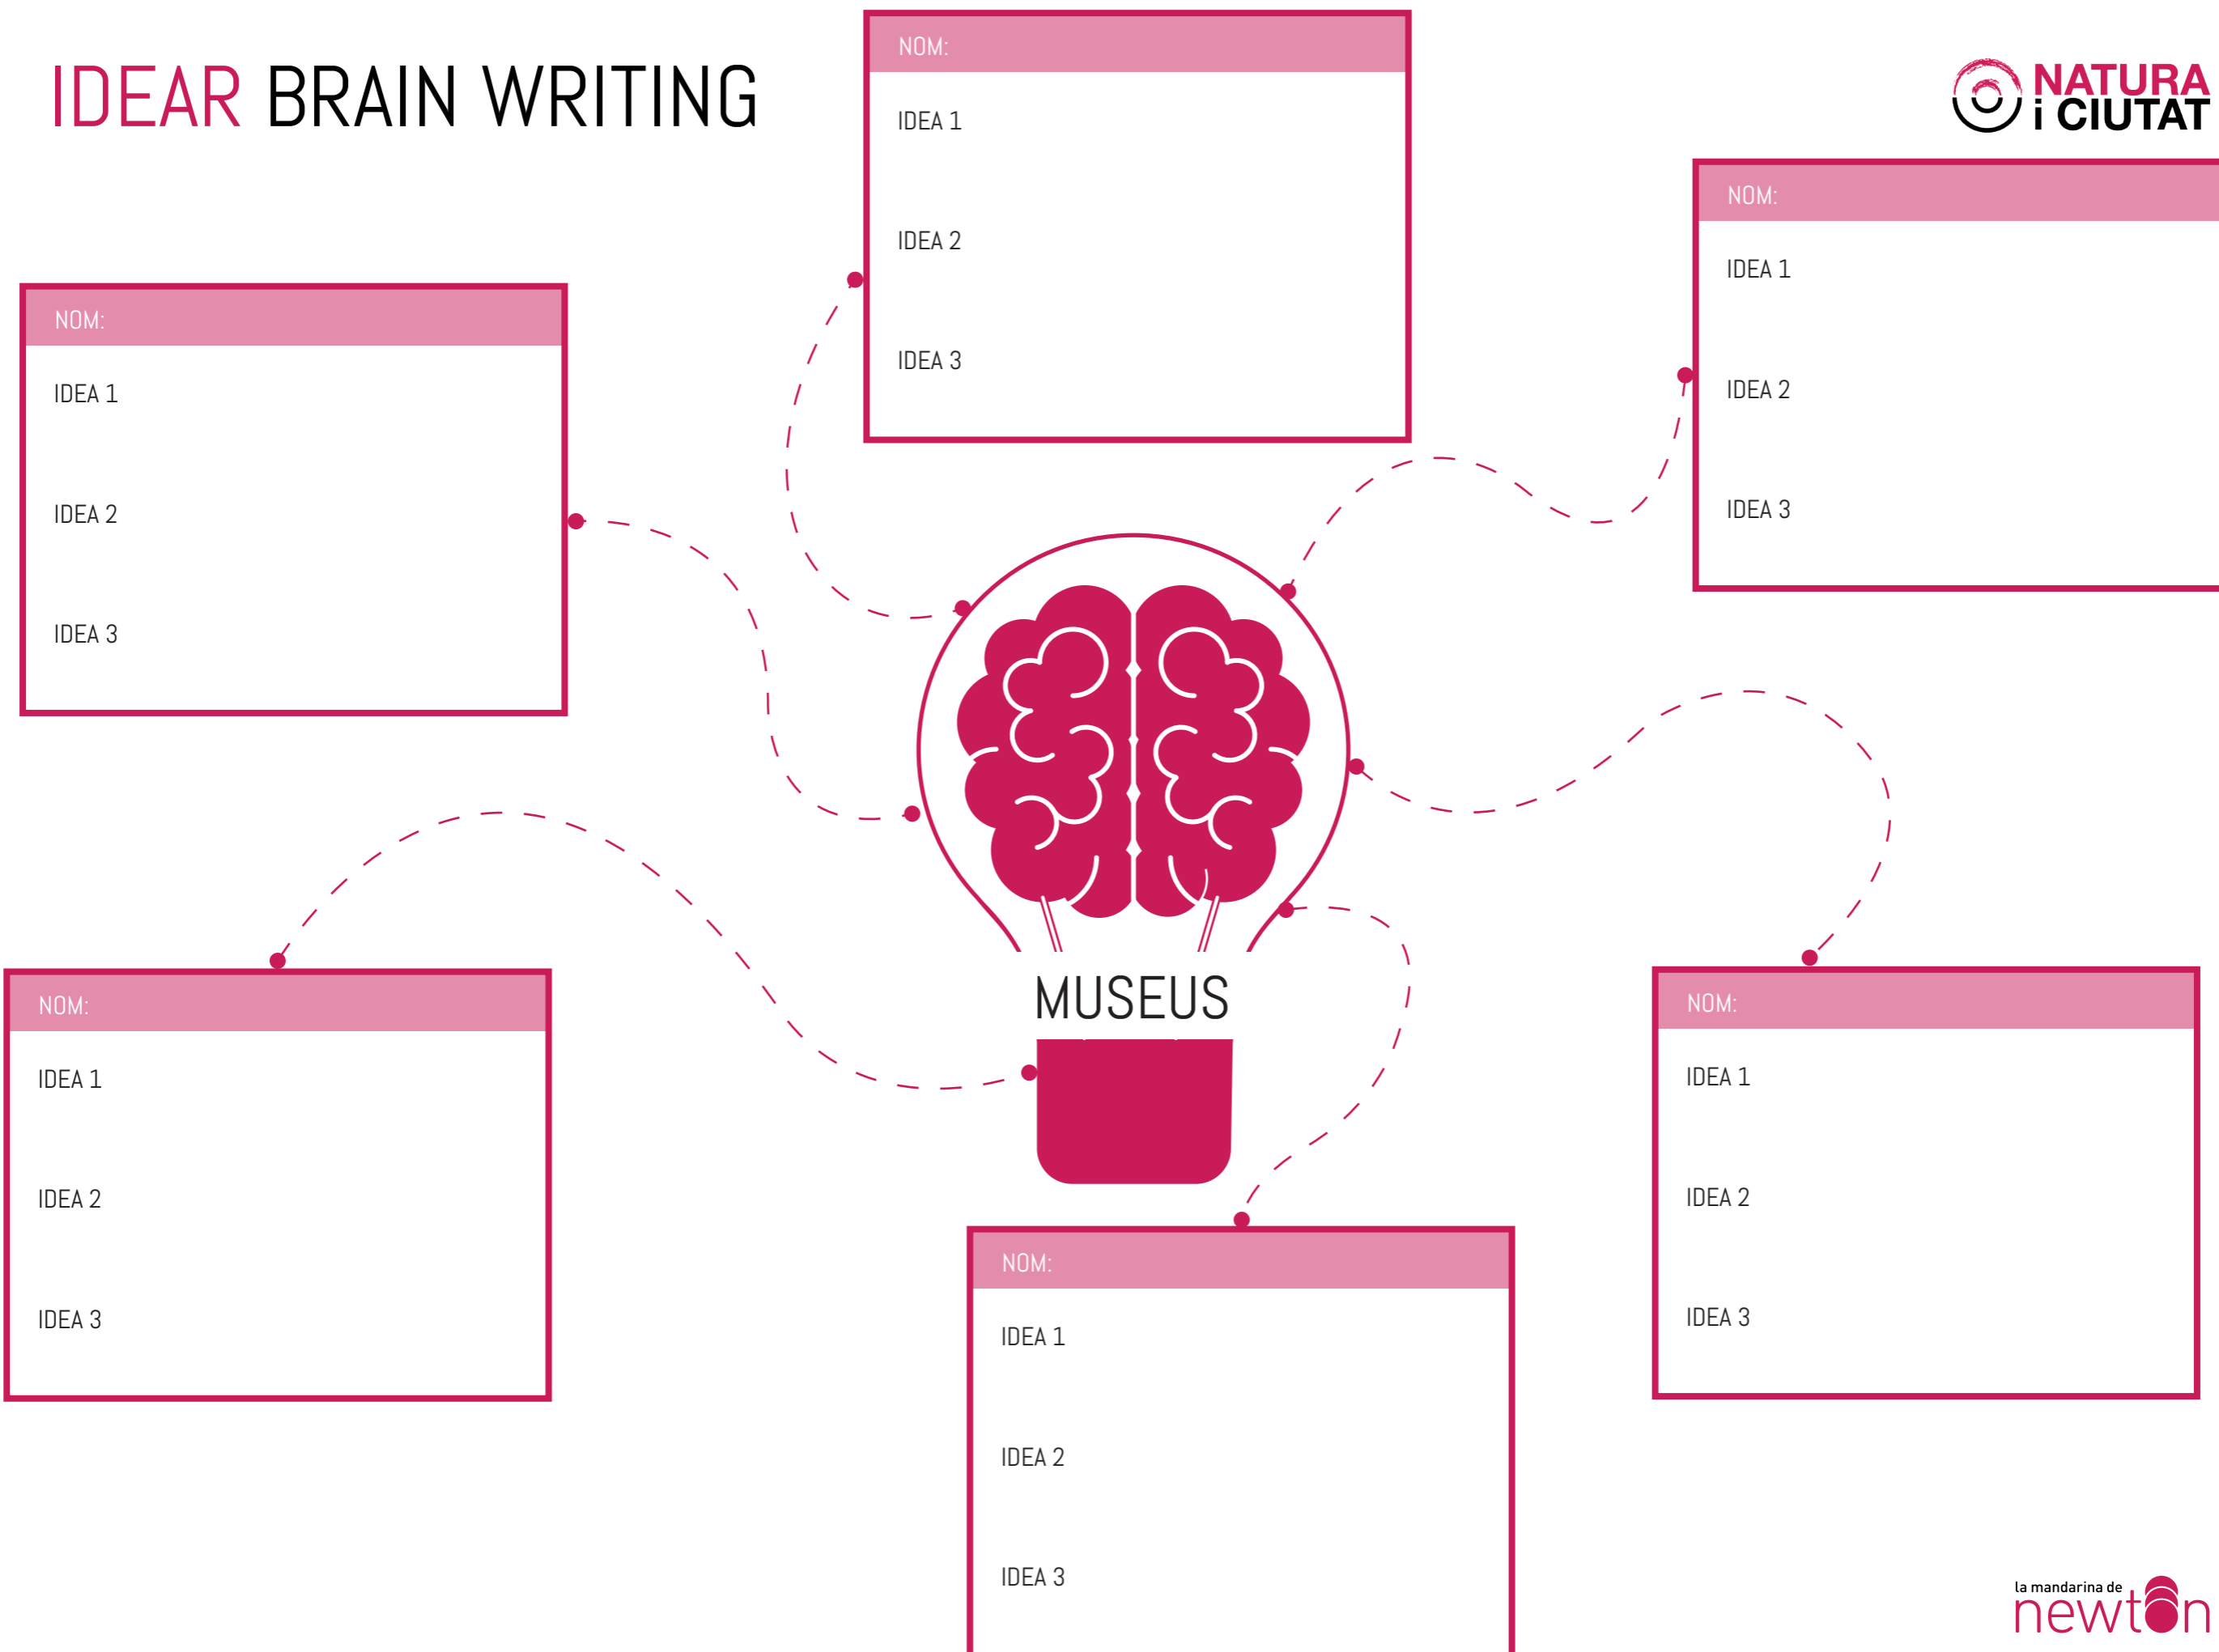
IDEAR BRAIN WRITING

NOM:
IDEA 1
IDEA 2
IDEA 3

NATURA i CIUTAT

NOM:
IDEA 1
IDEA 2
IDEA 3

NOM:
IDEA 1
IDEA 2
IDEA 3

MUSEUS

NOM:
IDEA 1
IDEA 2
IDEA 3

NOM:
IDEA 1
IDEA 2
IDEA 3

NOM:
IDEA 1
IDEA 2
IDEA 3

la mandarina de newton